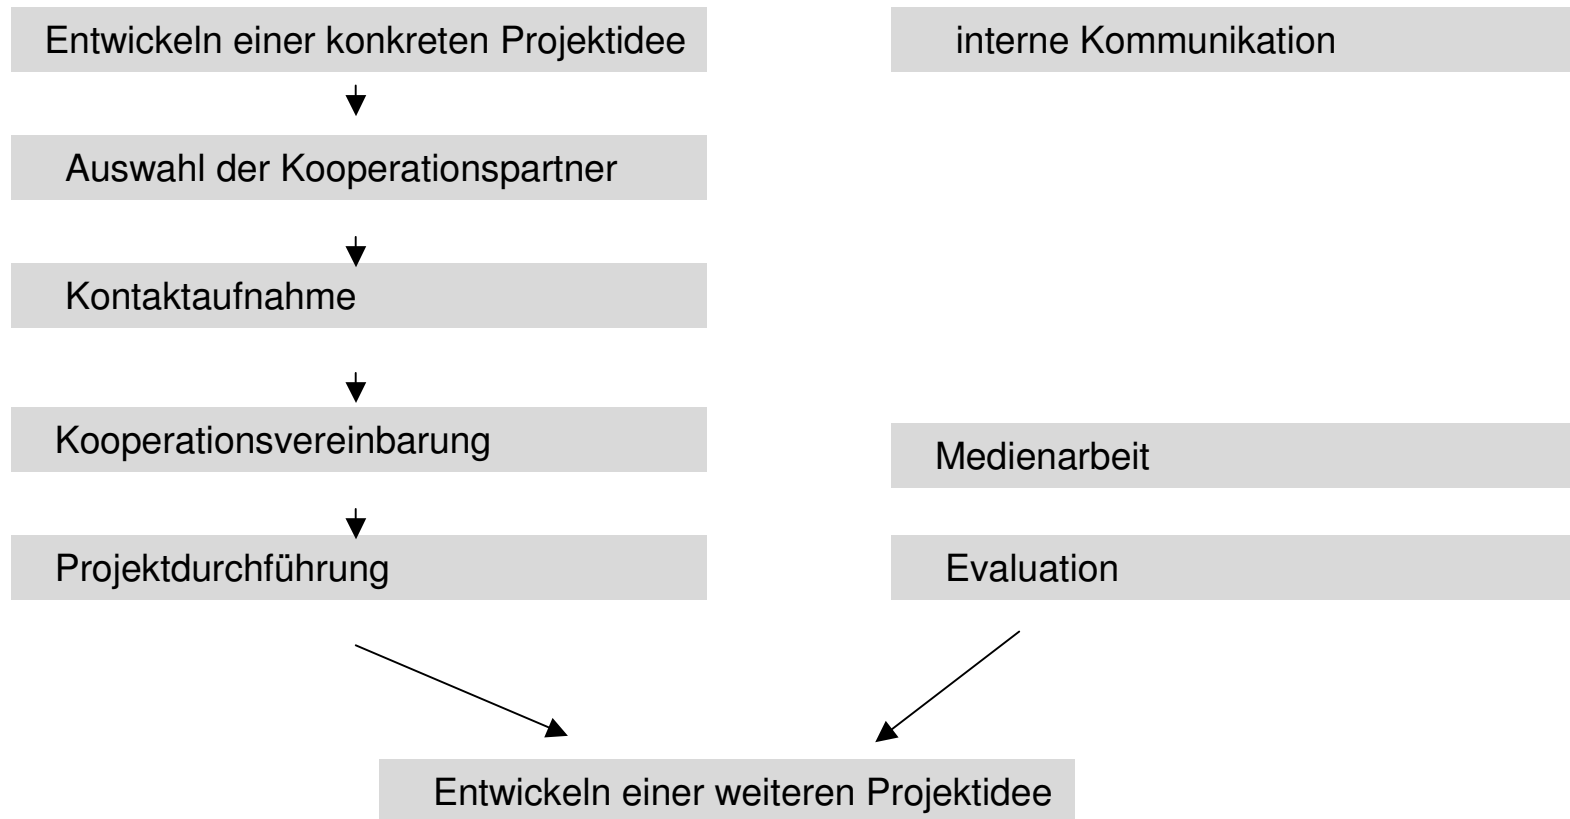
Entwickeln einer konkreten Projektidee

interne Kommunikation

Auswahl der Kooperationspartner

Kontaktaufnahme

Kooperationsvereinbarung

Medienarbeit

Projektdurchführung

Evaluation

Entwickeln einer weiteren Projektidee